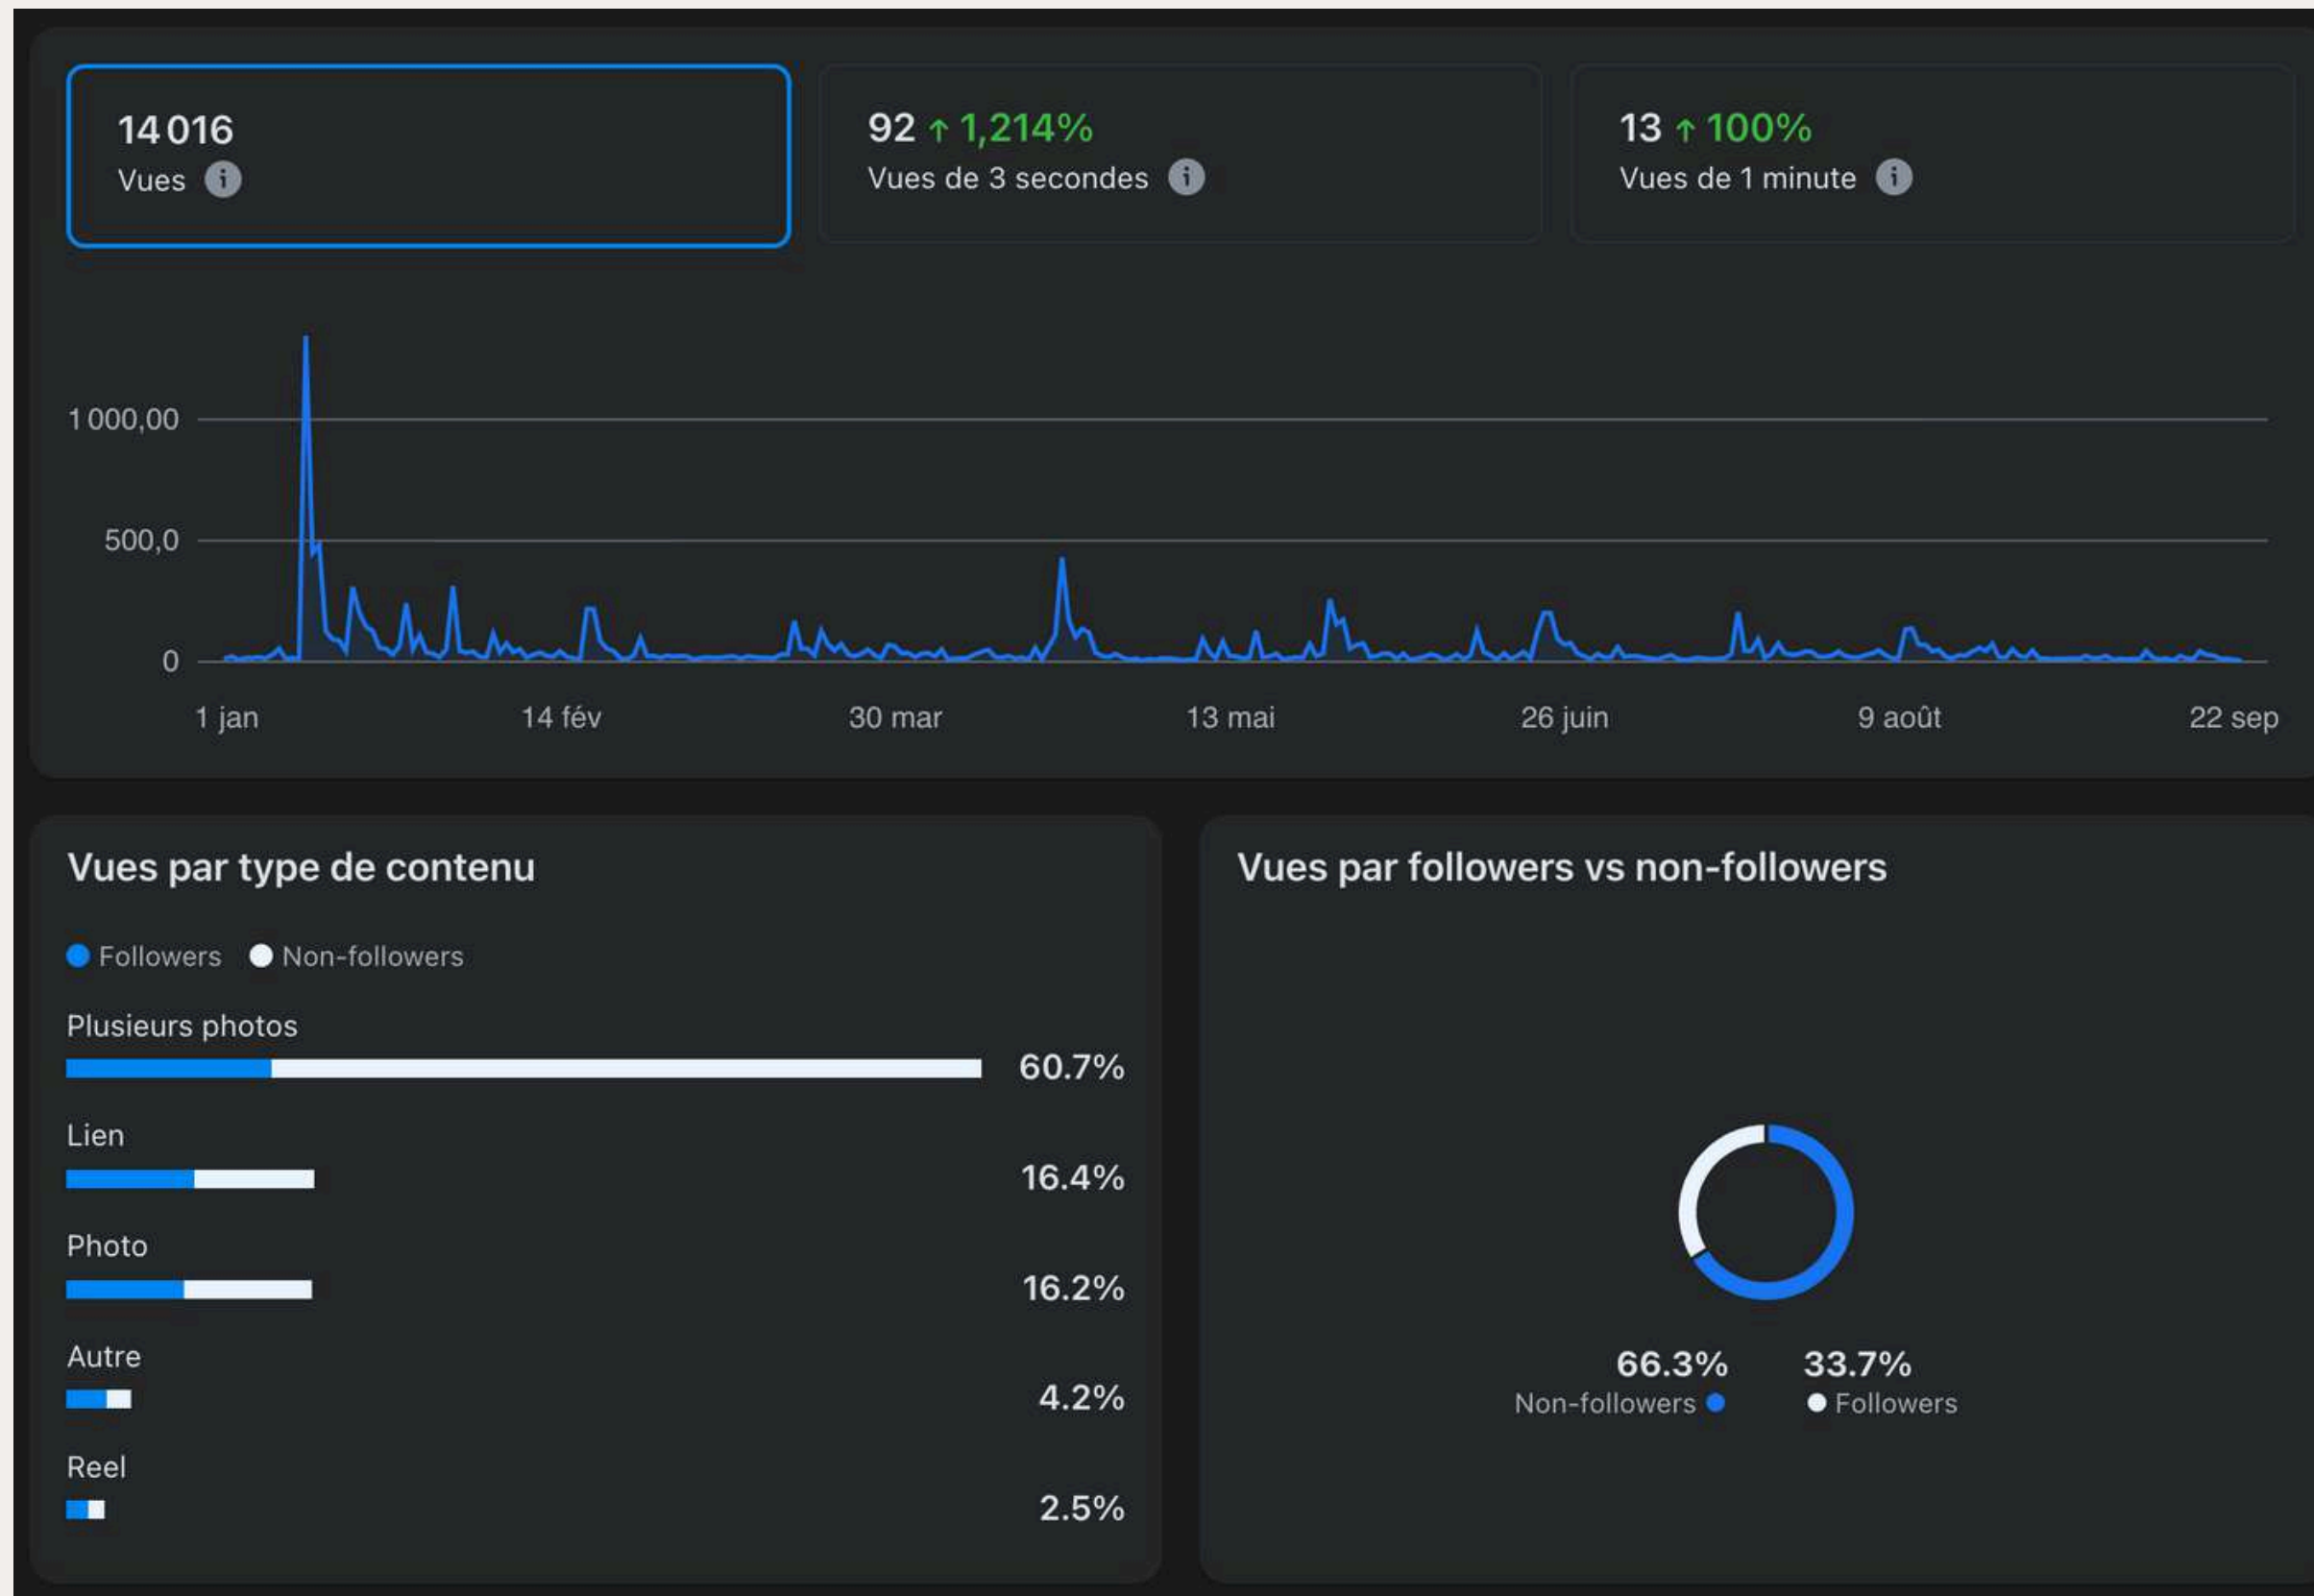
14 016
Vues

92 ↑ 1,214%
Vues de 3 secondes

13 ↑ 100%
Vues de 1 minute

1 000,00
500,0
0

1 jan
14 fév
30 mar
13 mai
26 juin
9 août
22 sep

Vues par type de contenu

Followers Non-followers

Plusieurs photos
60.7%

Lien
16.4%

Photo
16.2%

Autre
4.2%

Reel
2.5%

Vues par followers vs non-followers

66.3%
Non-followers

33.7%
Followers